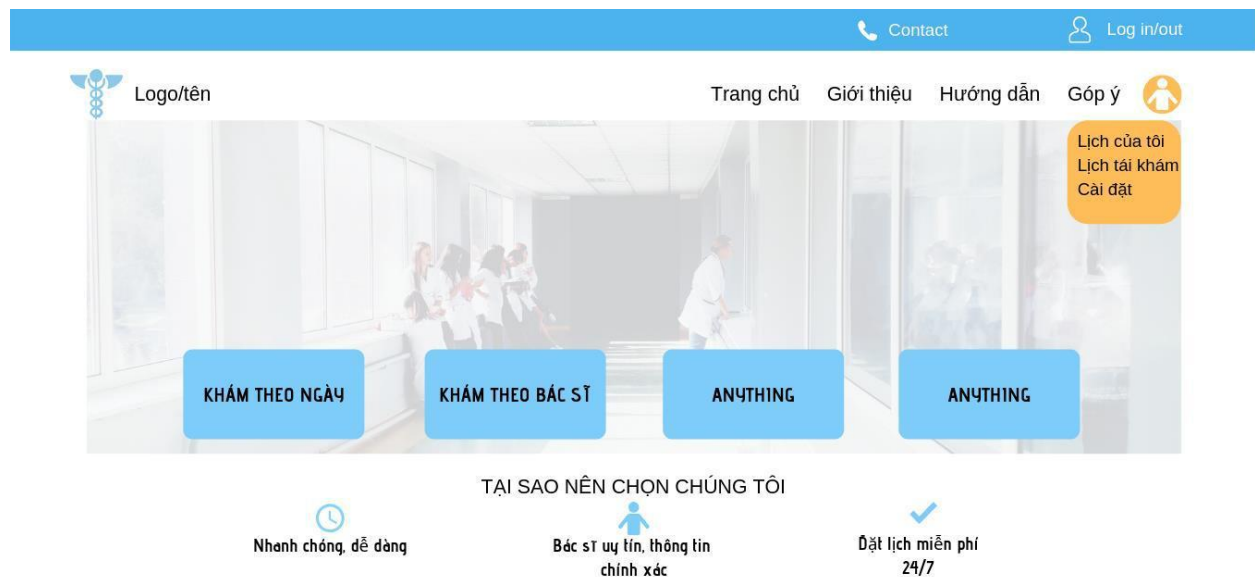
Contact
Log in/out

Logo/tên

Trang chủ Giới thiệu Hướng dẫn Góp ý

Lịch của tôi
Lịch tái khám
Cài đặt

KHÁM THEO NGÀY
KHÁM THEO BÁC SĨ
ANYTHING
ANYTHING

TẠI SAO NÊN CHỌN CHÚNG TÔI

Nhanh chóng, dễ dàng

Bác sĩ uy tín, thông tin chính xác

Đặt lịch miễn phí 24/7